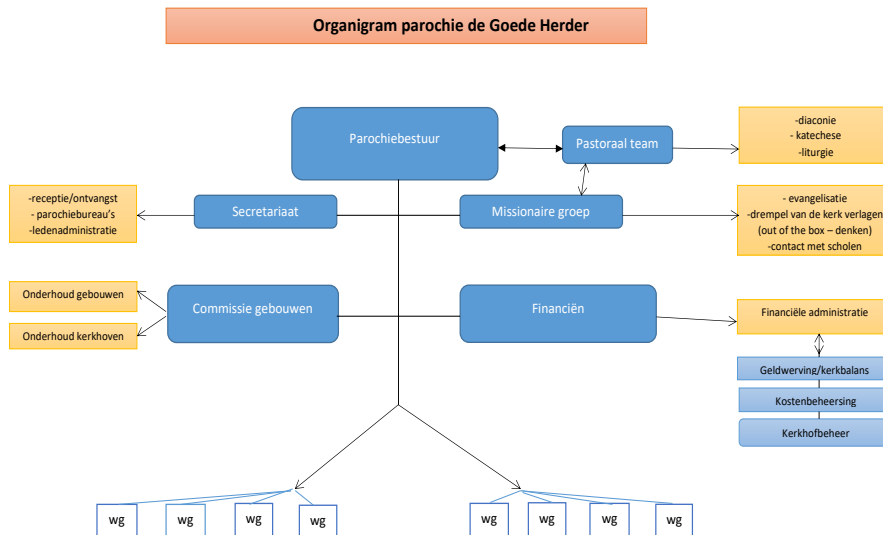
Organigram parochie de Goede Herder

Parochiebestuur

Pastoraal team

-diaconie
- katechese
-liturgie

-receptie/ontvangst
- parochiebureau's
-ledenadministratie

Secretariaat

Missionaire groep

- evangelisatie
-drempel van de kerk verlagen
(out of the box – denken)
-contact met scholen

Onderhoud gebouwen

Onderhoud kerkhoven

Commissie gebouwen

Financiën

Financiële administratie

Geldwerving/kerkbalans

Kostenbeheersing

Kerkhofbeheer

wg

wg

wg

wg

wg

wg

wg

wg